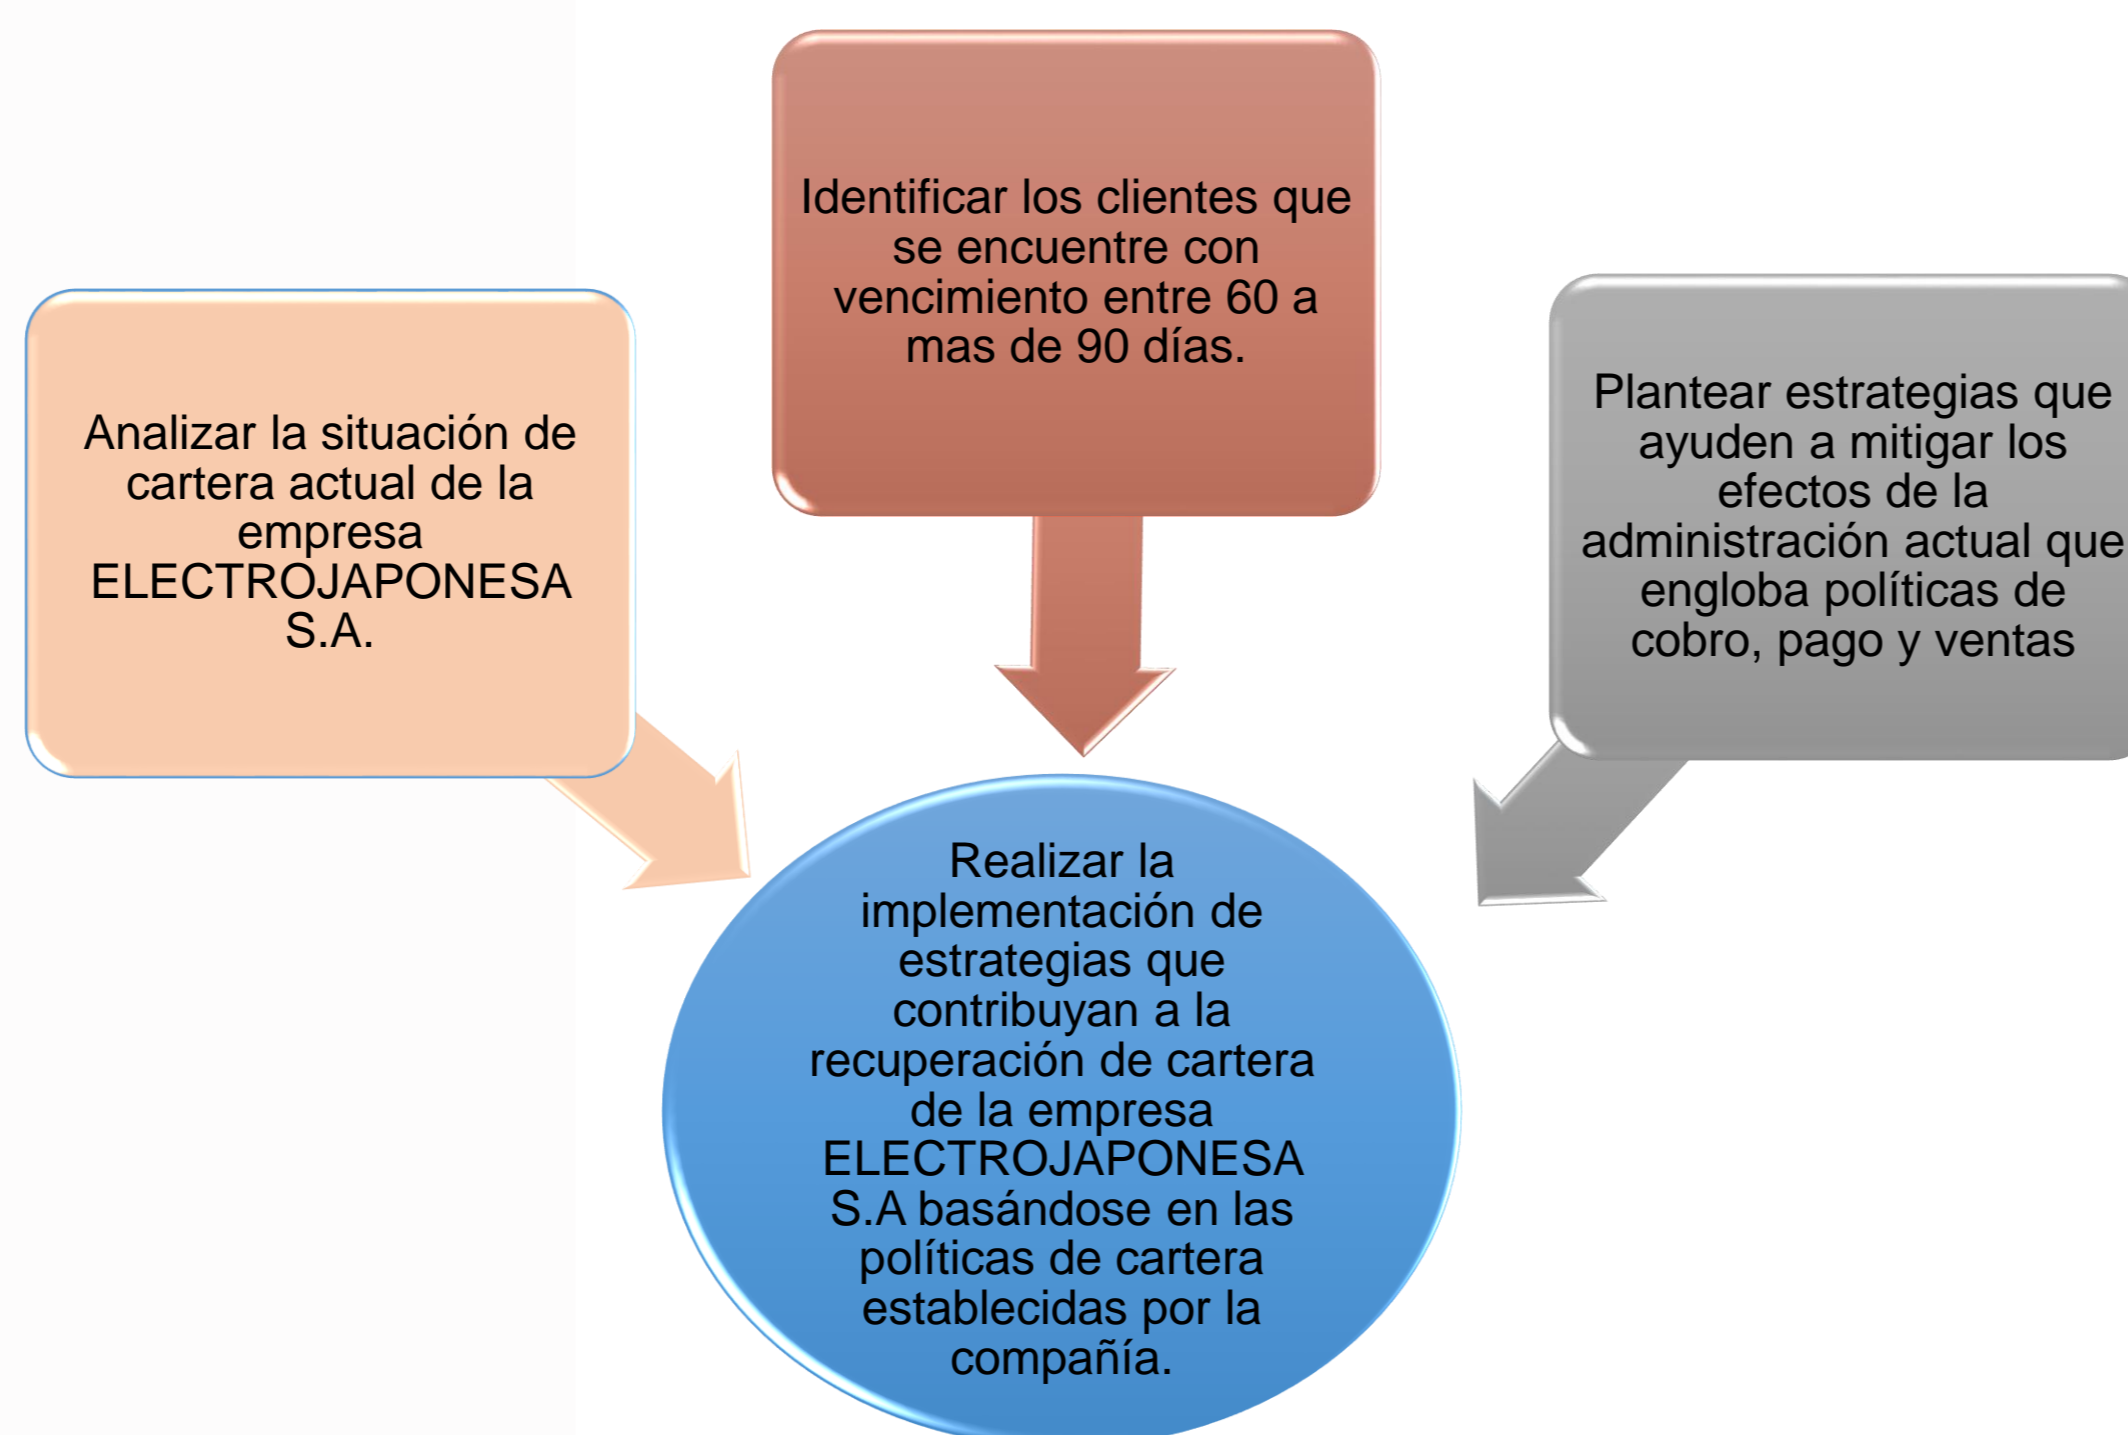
Identificar los clientes que se encuentre con vencimiento entre 60 a mas de 90 días.

Analizar la situación de cartera actual de la empresa ELECTROJAPONESA S.A.

Plantear estrategias que ayuden a mitigar los efectos de la administración actual que engloba políticas de cobro, pago y ventas

Realizar la implementación de estrategias que contribuyan a la recuperación de cartera de la empresa ELECTROJAPONESA S.A basándose en las políticas de cartera establecidas por la compañía.